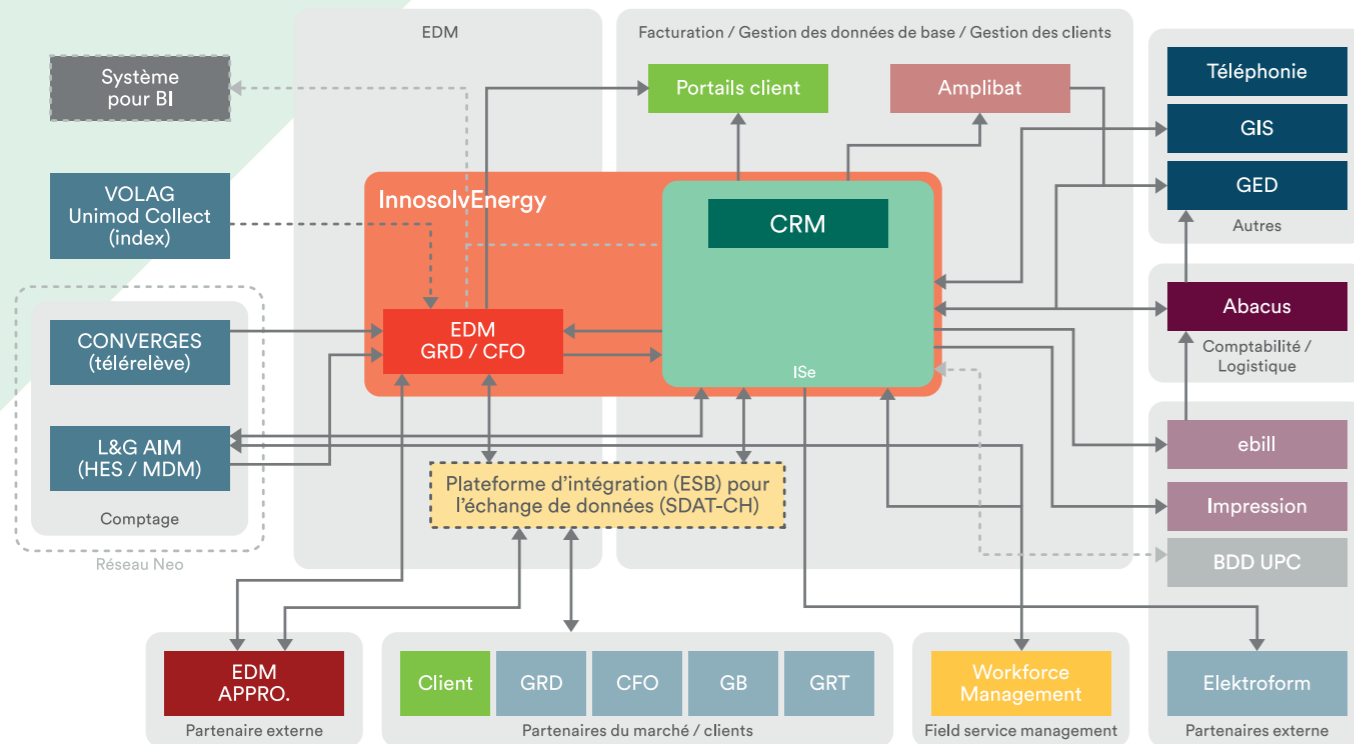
EDM

Facturation / Gestion des données de base / Gestion des clients

Système pour BI

Portails client

Amplibat

Téléphonie

GIS

GED

Autres

VOLAG Unimod Collect (index)

InnosolvEnergy

CRM

CONVERGES (télérelève)

EDM GRD / CFO

ISe

Abacus

Comptabilité / Logistique

L&G AIM (HES / MDM)

ebill

Plateforme d'intégration (ESB) pour l'échange de données (SDAT-CH)

Impression

Comptage

BDD UPC

Réseau Neo

EDM APPRO.

Partenaire externe

Client

GRD

CFO

GB

GRT

Partenaires du marché / clients

Workforce Management

Field service management

Elektroform

Partenaires externe